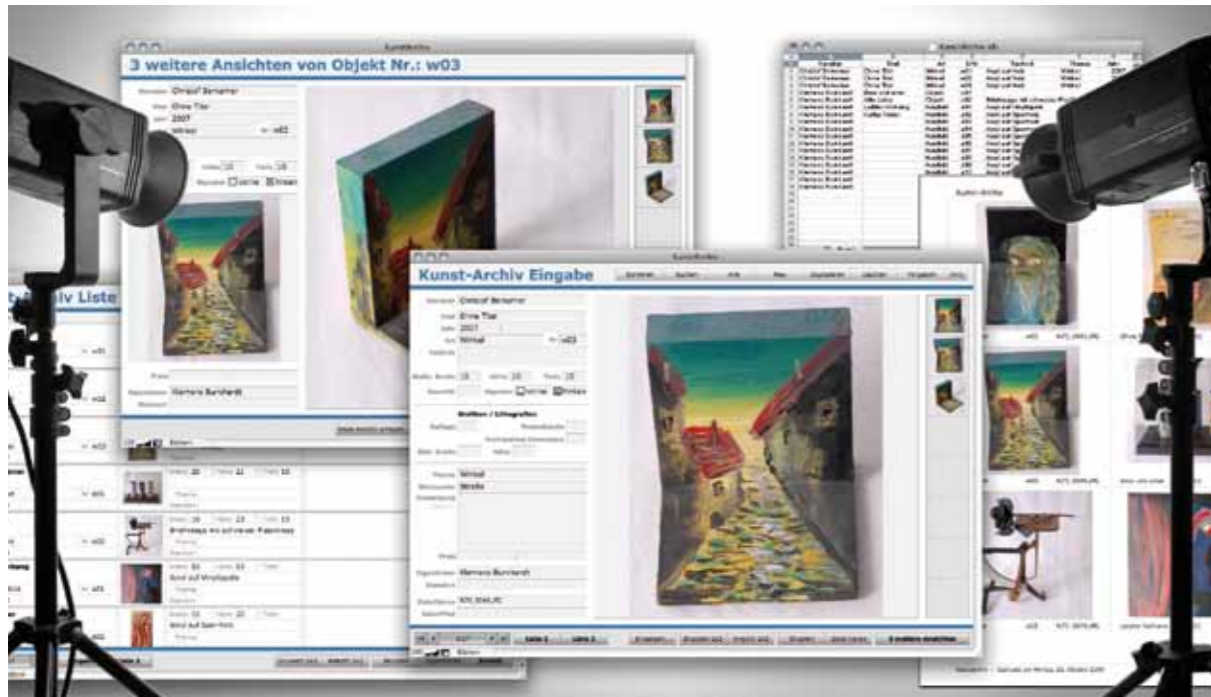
3 weitere Ansichten von Objekt Nr.: w03

Christof Bensmer
Ohne Titel
2007
Mitbal
w03

Kunst-Archiv Eingabe

Christof Bensmer
Ohne Titel
2007
Mitbal
w03

Mitbal
Wandbild

Werners Burchardt

Kunst-Archiv Liste